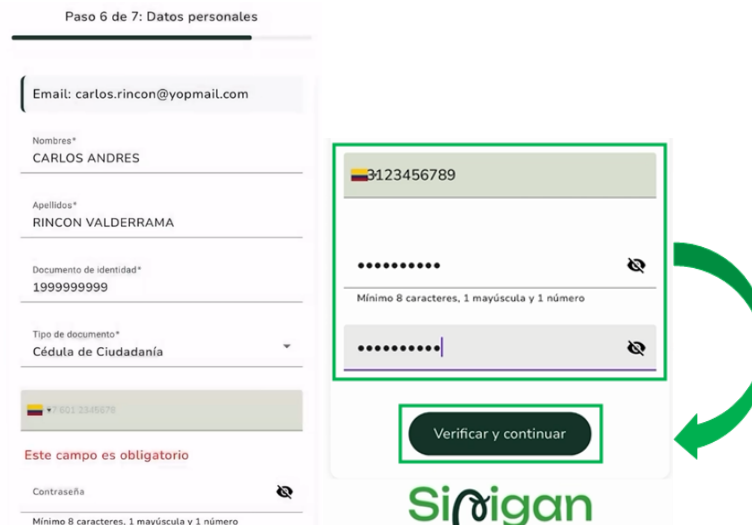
Paso 6 de 7: Datos personales

Email: carlos.rincon@yopmail.com

Nombres*
CARLOS ANDRES

Apellidos*
RINCON VALDERRAMA

Documento de identidad*
1999999999

Tipo de documento*
Cédula de Ciudadanía

+57 601 2345678

Este campo es obligatorio

Contraseña

Mínimo 8 caracteres, 1 mayúscula y 1 número

3123456789

••••••••••

Mínimo 8 caracteres, 1 mayúscula y 1 número

••••••••••

Verificar y continuar

Sinigan